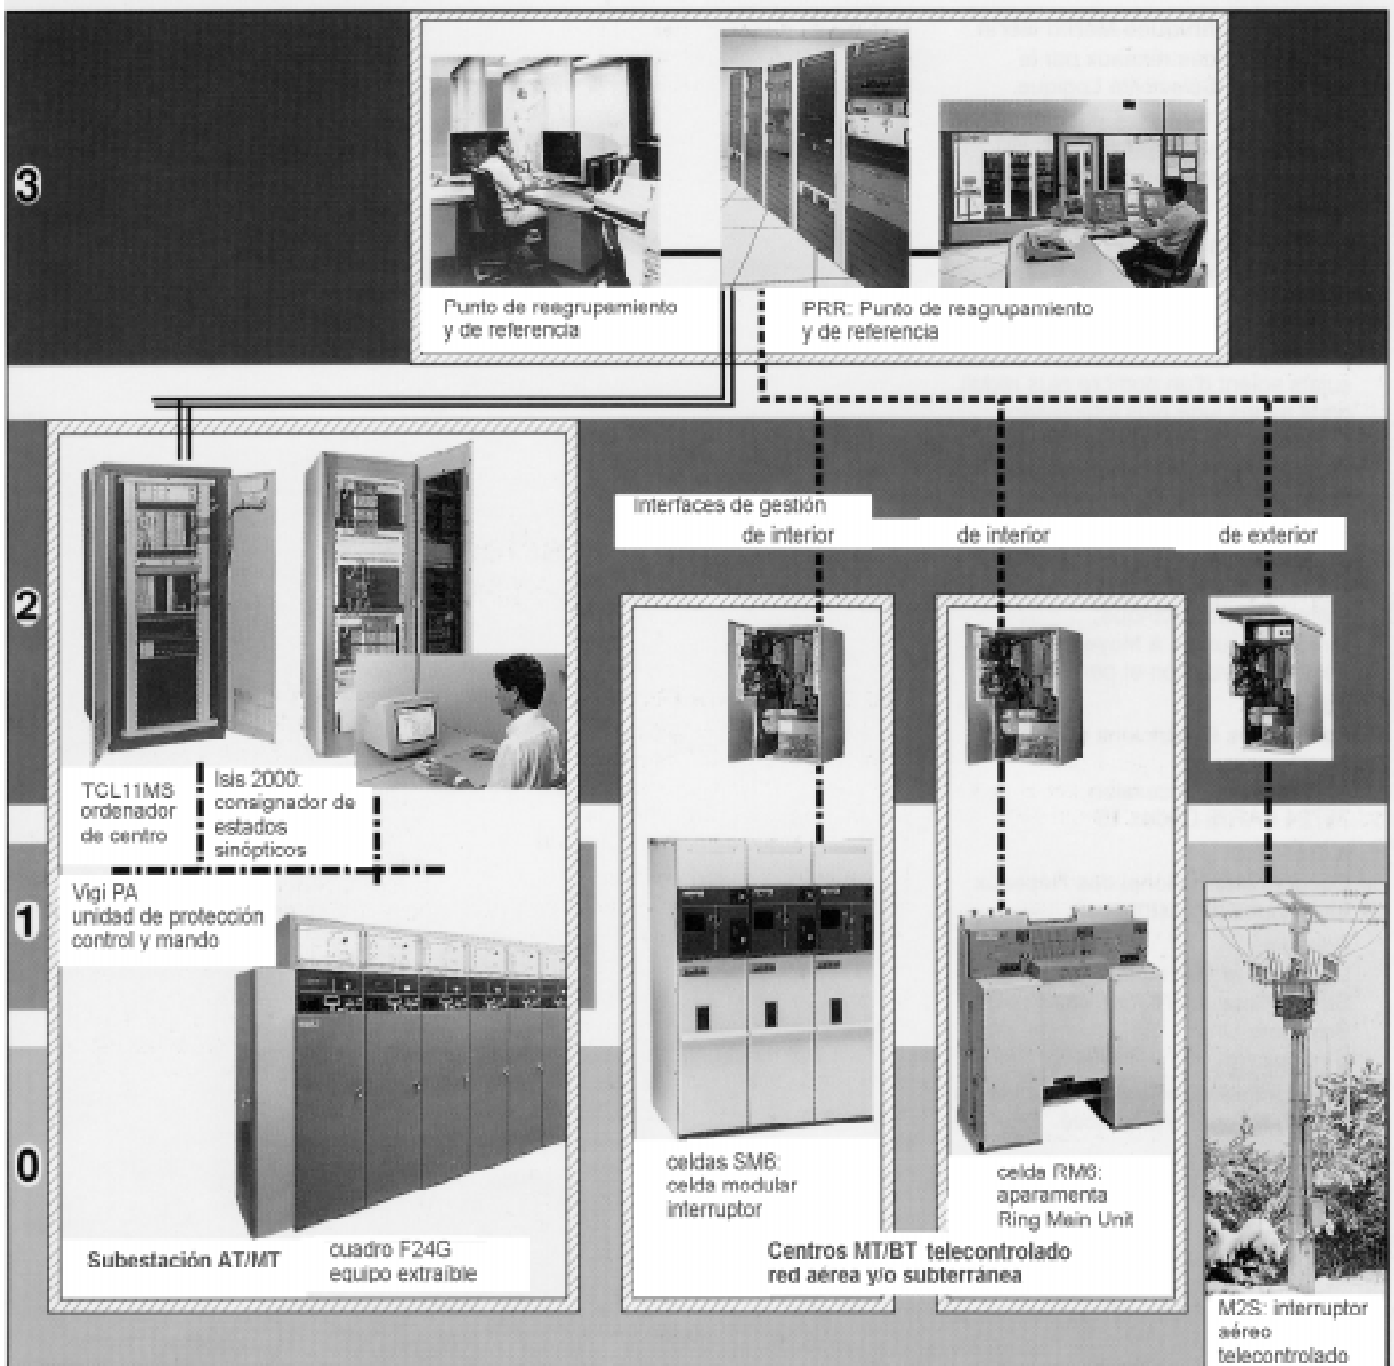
3

Punto de reagrupamiento y de referencia

PRR: Punto de reagrupamiento y de referencia

2

interfaces de gestión de interior

de interior

de exterior

TCL11MS ordenador de centro

Isis 2000: consignador de estados sinópticos

1

Vigi PA unidad de protección control y mando

0

Subestación AT/MT

cuadro F24G equipo extraíble

celdas SM6: celda modular interruptor

celda RM6: aparamenta Ring Main Unit

Centros MT/BT telecontrolado red aérea y/o subterránea

M2S: interruptor aéreo telecontrolado